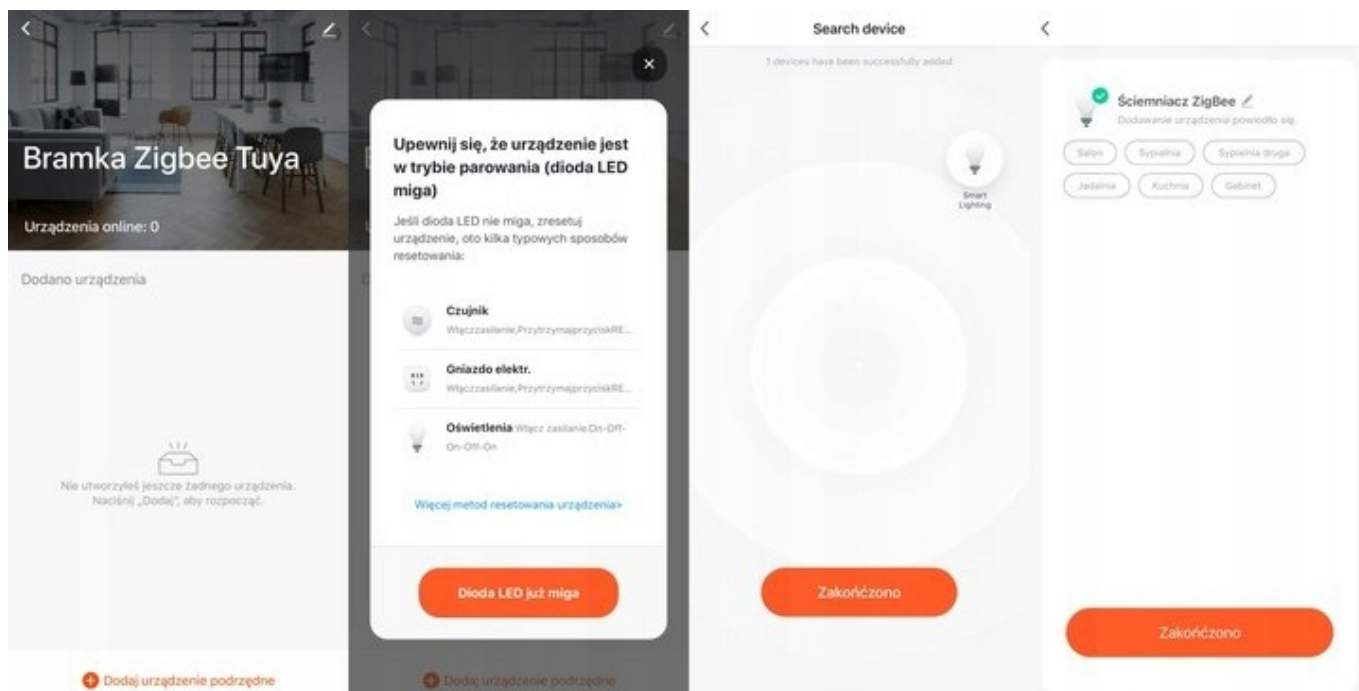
Bramka Zigbee Tuya

Urządzenia online: 0

Dodano urządzenia

Nie utworzyłeś jeszcze żadnego urządzenia. Naciśnij „Dodaj", aby rozpocząć.

Dodaj urządzenie podrzędne

Upewnij się, że urządzenie jest w trybie parowania (dioda LED miga)

Jeśli dioda LED nie miga, zresetuj urządzenie, oto kilka typowych sposobów resetowania:

Czujnik
Włączzasilanie,PrzytrzymajprzyciskRE...

Gniazdo elektr.
Włączzasilanie,PrzytrzymajprzyciskRE...

Oświetlenia Włącz zasilanie:On-Off-On-Off-On

Więcej metod resetowania urządzenia>

Dioda LED już miga

Dodaj urządzenie podrzędne

Search device

1 devices have been successfully added

Smart Lighting

Zakończono

Ściemniacz ZigBee
Dodawanie urządzenia powiodło się.

Salon
Sypialnia
Sypialnia druga
Jadalnia
Kuchnia
Gabinet

Zakończono